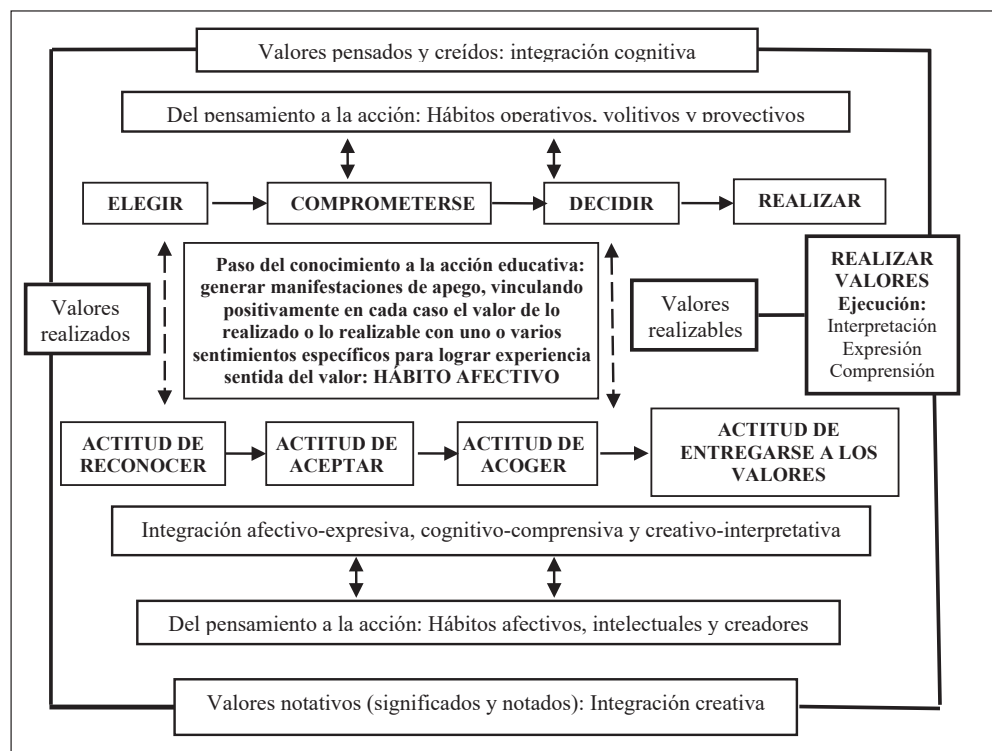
Valores pensados y creídos: integración cognitiva

Del pensamiento a la acción: Hábitos operativos, volitivos y proyectivos

ELEGIR

COMPROMETERSE

DECIDIR

REALIZAR

Valores realizados

Paso del conocimiento a la acción educativa: generar manifestaciones de apego, vinculando positivamente en cada caso el valor de lo realizado o lo realizable con uno o varios sentimientos específicos para lograr experiencia sentida del valor: HÁBITO AFECTIVO

Valores realizables

REALIZAR VALORES
Ejecución:
Interpretación
Expresión
Comprensión

ACTITUD DE RECONOCER

ACTITUD DE ACEPTAR

ACTITUD DE ACOGER

ACTITUD DE ENTREGARSE A LOS VALORES

Integración afectivo-expresiva, cognitivo-comprensiva y creativo-interpretativa

Del pensamiento a la acción: Hábitos afectivos, intelectuales y creadores

Valores notativos (significados y notados): Integración creativa